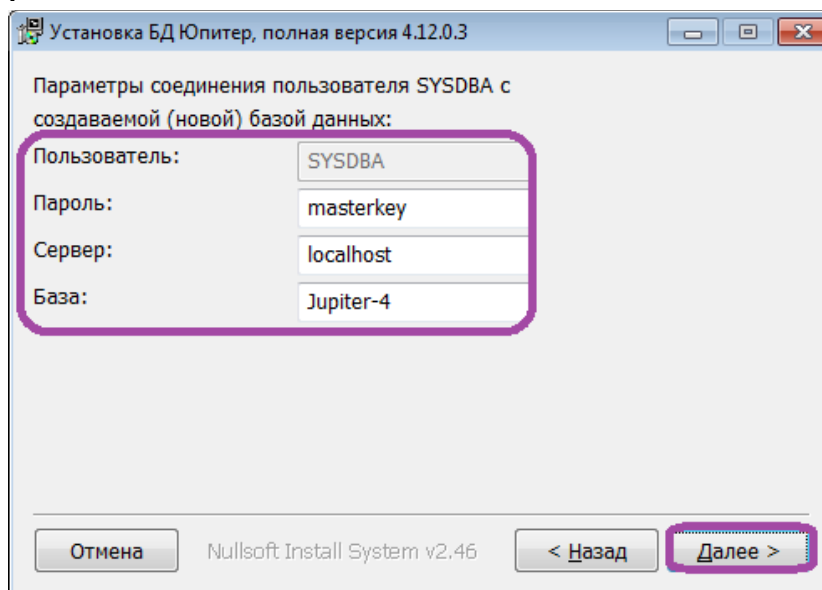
Установка БД Юпитер, полная версия 4.12.0.3

Параметры соединения пользователя SYSDBA с создаваемой (новой) базой данных:

Пользователь: SYSDBA

Пароль: masterkey

Сервер: localhost

База: Jupiter-4

Отмена

Nullsoft Install System v2.46

< Назад

Далее >